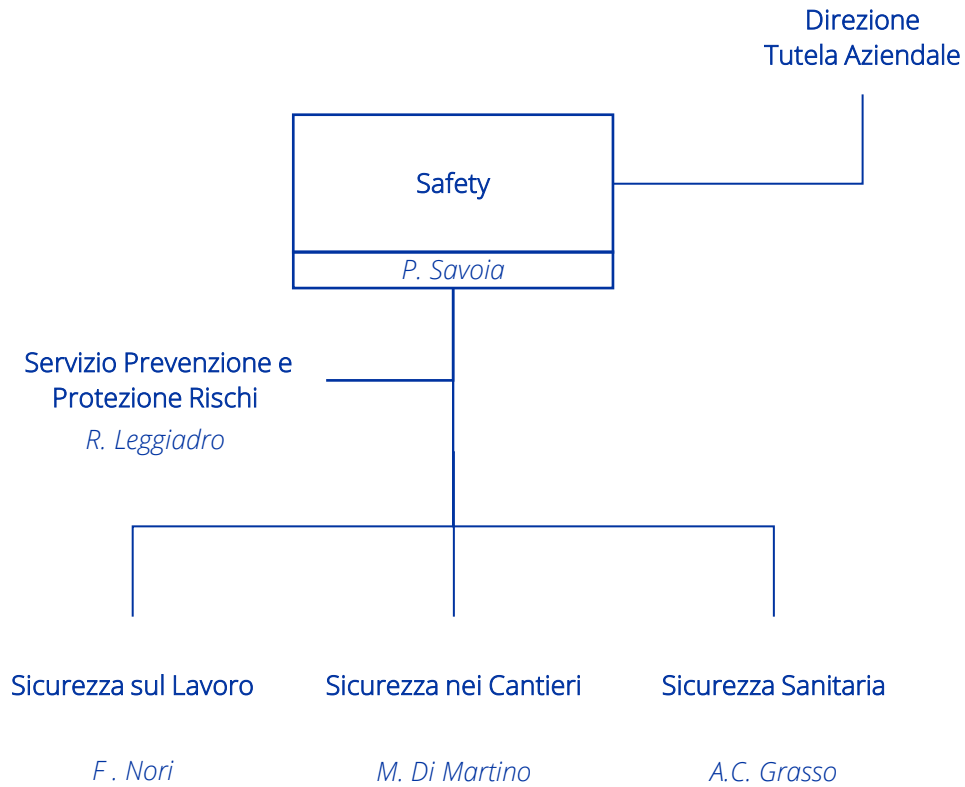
Direzione
Tutela Aziendale

Safety

P. Savoia

Servizio Prevenzione e
Protezione Rischi

R. Leggiadro

Sicurezza sul Lavoro

F . Nori

Sicurezza nei Cantieri

M. Di Martino

Sicurezza Sanitaria

A.C. Grasso